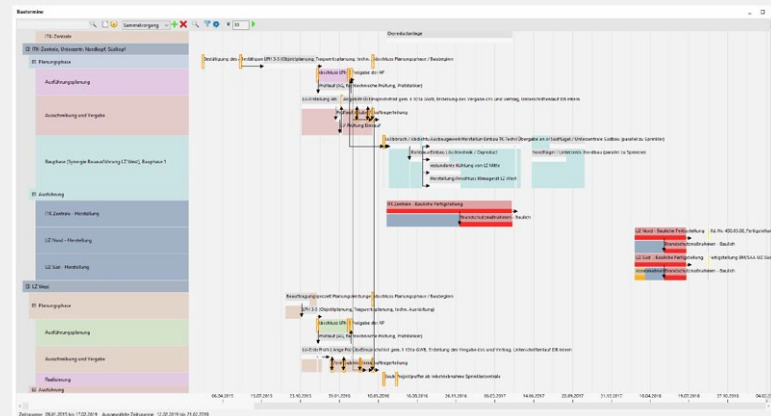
Bautermine

Sammelvorgang

ITK Zentrale

ITK Zentrale, Unterwerk Nordkopf Südkopf

Planungsphase

Ausführungsplanung

Ausschreibung und Vergabe

Bauphase (Synergie Bauausführung LZ West), Bauphase 1

Ausführung

ITK Zentrale - Herstellung

LZ Nord - Herstellung

LZ Süd - Herstellung

LZ West

Planungsphase

Ausführungsplanung

Ausschreibung und Vergabe

Realisierung

Ausführung

Grundlage

Bestätigung des ... LPH 3-5 (Objektplanung, Tragwerksplanung, techn. ... Abschluss Planungsphase / Baubeginn

Abschluss LPH 5 Freigabe der AF

Prüflauf (AG, fachtechnische Prüfung, Prüfbüro)

LV-Erstellung ... Ausschreibung ... Erteilung des Vergabe-... und Vertrag, Unterschriftsreife EB intern

Angebotsphase ... Auftragserteilung

Prüfung Einbau

Rückbau / Abbruch, Ausbaugewerke ... Übergabe ... Unterwerke Gebäude ... Sonstiges (parallel zu Sperrzeiten)

Brandschutzmaßnahmen / Dachdach

... Kühlung von LZ West

Herstellung Anschluss ... LZ West

Nordflügel / Unterwerk Nordkopf (parallel zu Sperrzeiten)

ITK Zentrale - Bauliche Fertigstellung

Brandschutzmaßnahmen - Baulich

LZ Nord - Bauliche Fertigstellung

Brandschutzmaßnahmen - Baulich

LZ Süd - Bauliche Fertigstellung

Brandschutzmaßnahmen - Baulich

Beauftragung ... Planungsphase ... Abschluss Planungsphase / Baubeginn

LPH 3-5 (Objektplanung, Tragwerksplanung, techn. Ausrüstung)

Abschluss LPH 5 Freigabe der AF

Prüflauf (AG, fachtechnische Prüfung, Prüfbüro)

LV-Erstellung ... Erteilung des Vergabe-... und Vertrag, Unterschriftsreife EB intern

Auftragserteilung

Bauzeit Projektpuffer ab ...

06.04.2015 13.07.2015 19.10.2015 25.01.2016 02.05.2016 08.08.2016 14.11.2016 20.02.2017 29.05.2017 04.09.2017 11.12.2017 19.03.2018 25.06.2018 01.10.2018 07.01.2019 15.04.2019

Zeitraum: 29.01.2015 bis 17.02.2019 Ausgewählte Zeiträume: 12.02.2019 bis 31.02.2019